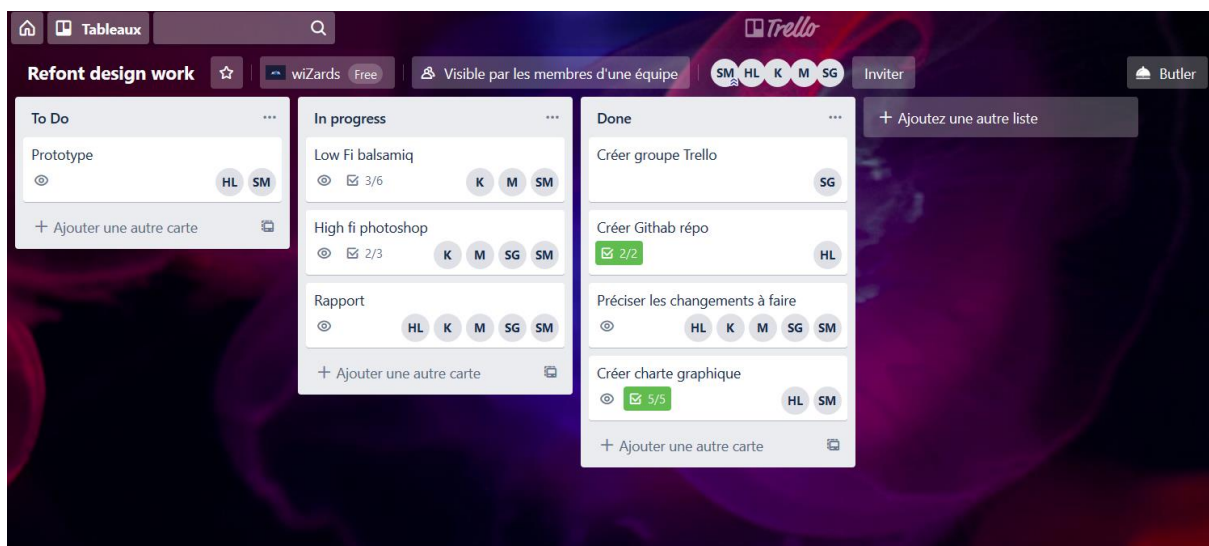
Tableaux

Trello

Refont design work

wiZards Free

Visible par les membres d'une équipe

SM HL K M SG

Inviter

Butler

To Do

Prototype

HL SM

+ Ajouter une autre carte

In progress

Low Fi balsamiq

3/6

K M SM

High fi photoshop

2/3

K M SG SM

Rapport

HL K M SG SM

+ Ajouter une autre carte

Done

Créer groupe Trello

SG

Créer Githab répo

2/2

HL

Préciser les changements à faire

HL K M SG SM

Créer charte graphique

5/5

HL SM

+ Ajouter une autre carte

+ Ajoutez une autre liste